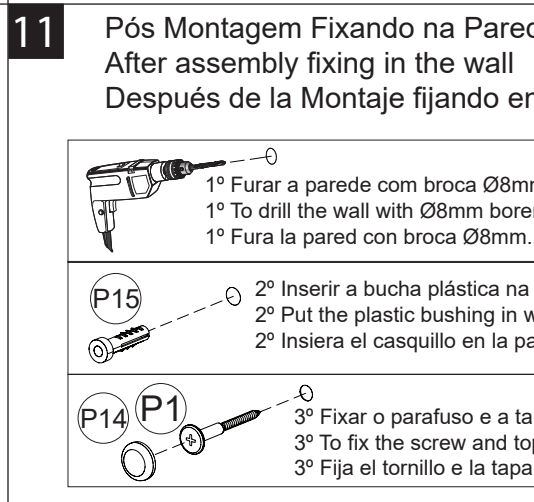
11

Pós Montagem Fixando na Pared
After assembly fixing in the wall
Después de la Montaje fijando en

1º Furar a parede com broca Ø8mm
1º To drill the wall with Ø8mm borer
1º Fura la pared con broca Ø8mm.

P15

2º Inserir a bucha plástica na
2º Put the plastic bushing in w
2º Insiera el casquillo en la pa

P14 P1

3º Fixar o parafuso e a ta
3º To fix the screw and top
3º Fija el tornillo e la tapa